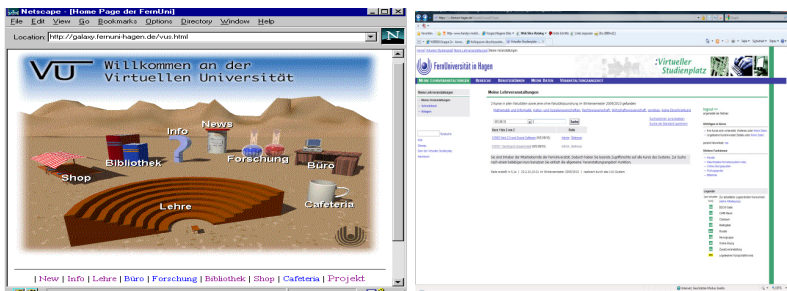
Netscape - [Home Page der FernUni]

File Edit View Go Bookmarks Options Directory Window Help

Location: http://galaxy.fernuni-hagen.de/vus.html

VU Willkommen an der Virtuellen Universität

Info News

Bibliothek Forschung Büro

Shop

Lehre Cafeteria

| New | Info | Lehre | Büro | Forschung | Bibliothek | Shop | Cafeteria | Projekt

FernUniversität in Hagen

:Virtueller Studienplatz

Meine Lehrveranstaltungen

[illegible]